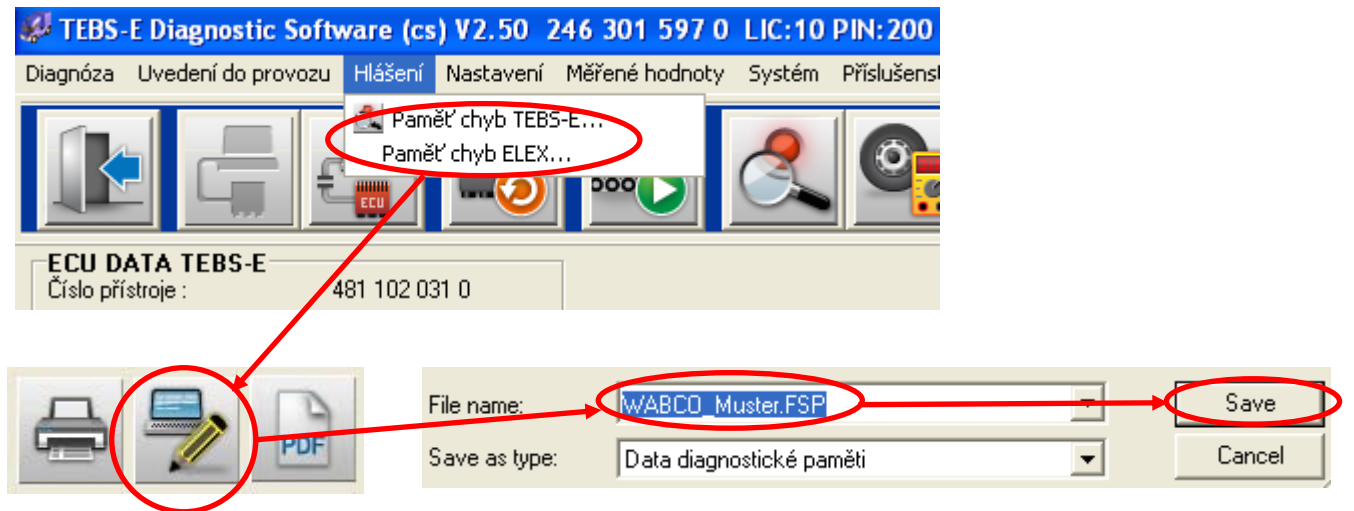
TEBS-E Diagnostic Software (cs) V2.50 246 301 597 0 LIC:10 PIN:200

Diagnóza Uvedení do provozu Hlášení Nastavení Měřené hodnoty Systém Příslušenst

Paměť chyb TEBS-E...
Paměť chyb ELEX...

ECU

ECU DATA TEBS-E
Číslo přístroje : 481 102 031 0

PDF

File name: WABCO_Muster.FSP
Save as type: Data diagnostické paměti

Save
Cancel